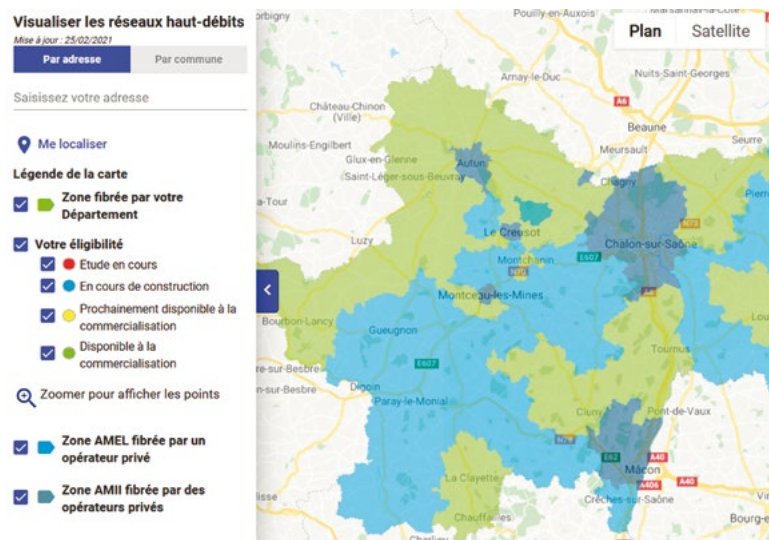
Visualiser les réseaux haut-débits
Mise à jour : 25/02/2021

Par adresse | Par commune

Saisissez votre adresse

Me localiser

Légende de la carte

Zone fibrée par votre Département

Votre éligibilité
Etude en cours
En cours de construction
Prochainement disponible à la commercialisation
Disponible à la commercialisation

Zoomer pour afficher les points

Zone AMEL fibrée par un opérateur privé

Zone AMII fibrée par des opérateurs privés

Plan | Satellite

Pouilly-en-Auxois
Arnay-le-Duc
Nuits-Saint-Georges
Château-Chinon (Ville)
Beaune
Moulins-Engilbert
Meursault
Seurre
Glux-en-Glenne
Autun
Saint-Léger-sous-Beuvray
Chagny
Le Creusot
Chalon-sur-Saône
Luzy
Montchanin
Montceau-les-Mines
Bourbon-Lancy
Gueugnon
Tournus
Digoin
Paray-le-Monial
Cluny
Pont-de-Vaux
La Clayette
Mâcon
Crèches-sur-Saône
Chauffailles
Bourg-e
A6
A40
A406
E607
N79
E62
N70
N80